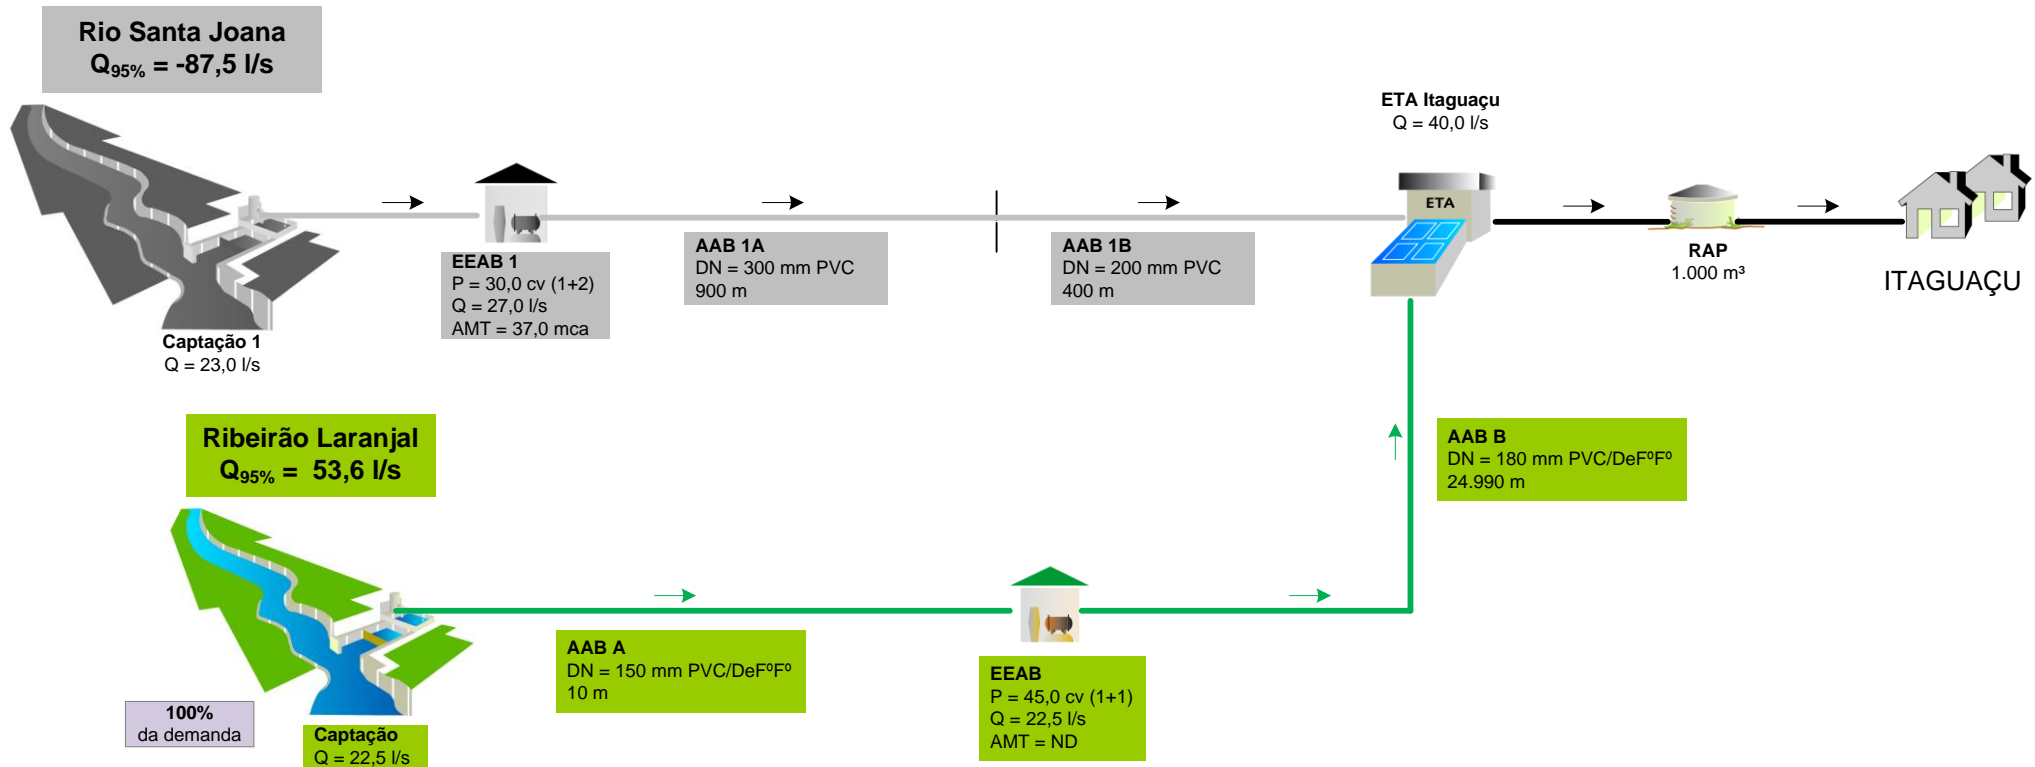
Rio Santa Joana
$Q_{95\%}$ = -87,5 l/s

Captação 1
Q = 23,0 l/s

EEAB 1
P = 30,0 cv (1+2)
Q = 27,0 l/s
AMT = 37,0 mca

AAB 1A
DN = 300 mm PVC
900 m

AAB 1B
DN = 200 mm PVC
400 m

ETA Itaguaçu
Q = 40,0 l/s

ETA

RAP
1.000 m³

ITAGUAÇU

Ribeirão Laranjal
$Q_{95\%}$ = 53,6 l/s

AAB B
DN = 180 mm PVC/DeFºFº
24.990 m

100%
da demanda

Captação
Q = 22,5 l/s

AAB A
DN = 150 mm PVC/DeFºFº
10 m

EEAB
P = 45,0 cv (1+1)
Q = 22,5 l/s
AMT = ND